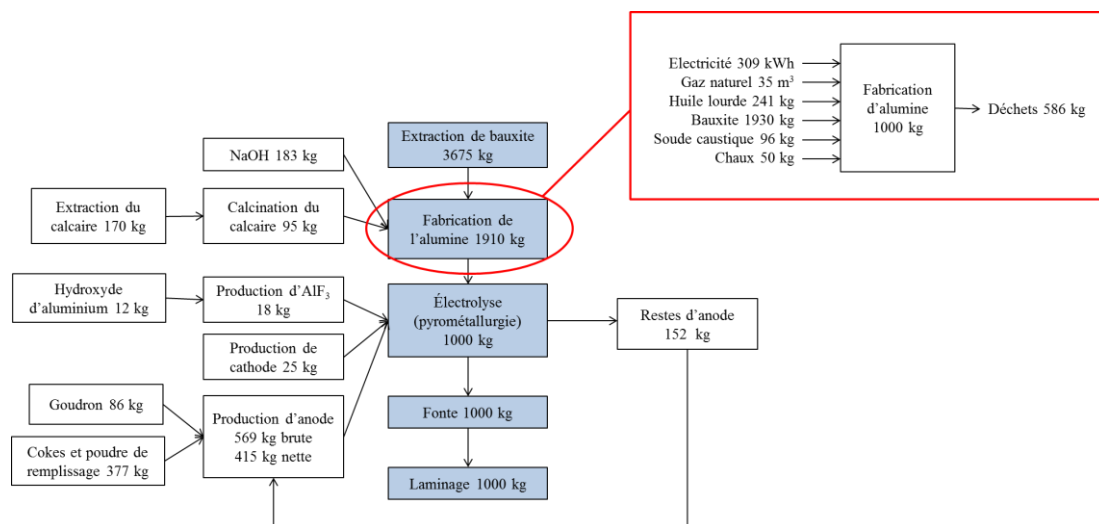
Electricité 309 kWh
Gaz naturel 35 m$^3$
Huile lourde 241 kg
Bauxite 1930 kg
Soude caustique 96 kg
Chaux 50 kg

Fabrication d'alumine 1000 kg

Déchets 586 kg

Extraction de bauxite 3675 kg

NaOH 183 kg

Extraction du calcaire 170 kg

Calcination du calcaire 95 kg

Fabrication de l'alumine 1910 kg

Hydroxyde d'aluminium 12 kg

Production d'AlF$_3$ 18 kg

Électrolyse (pyrométallurgie) 1000 kg

Restes d'anode 152 kg

Production de cathode 25 kg

Goudron 86 kg

Production d'anode 569 kg brute 415 kg nette

Fonte 1000 kg

Cokes et poudre de remplissage 377 kg

Laminage 1000 kg